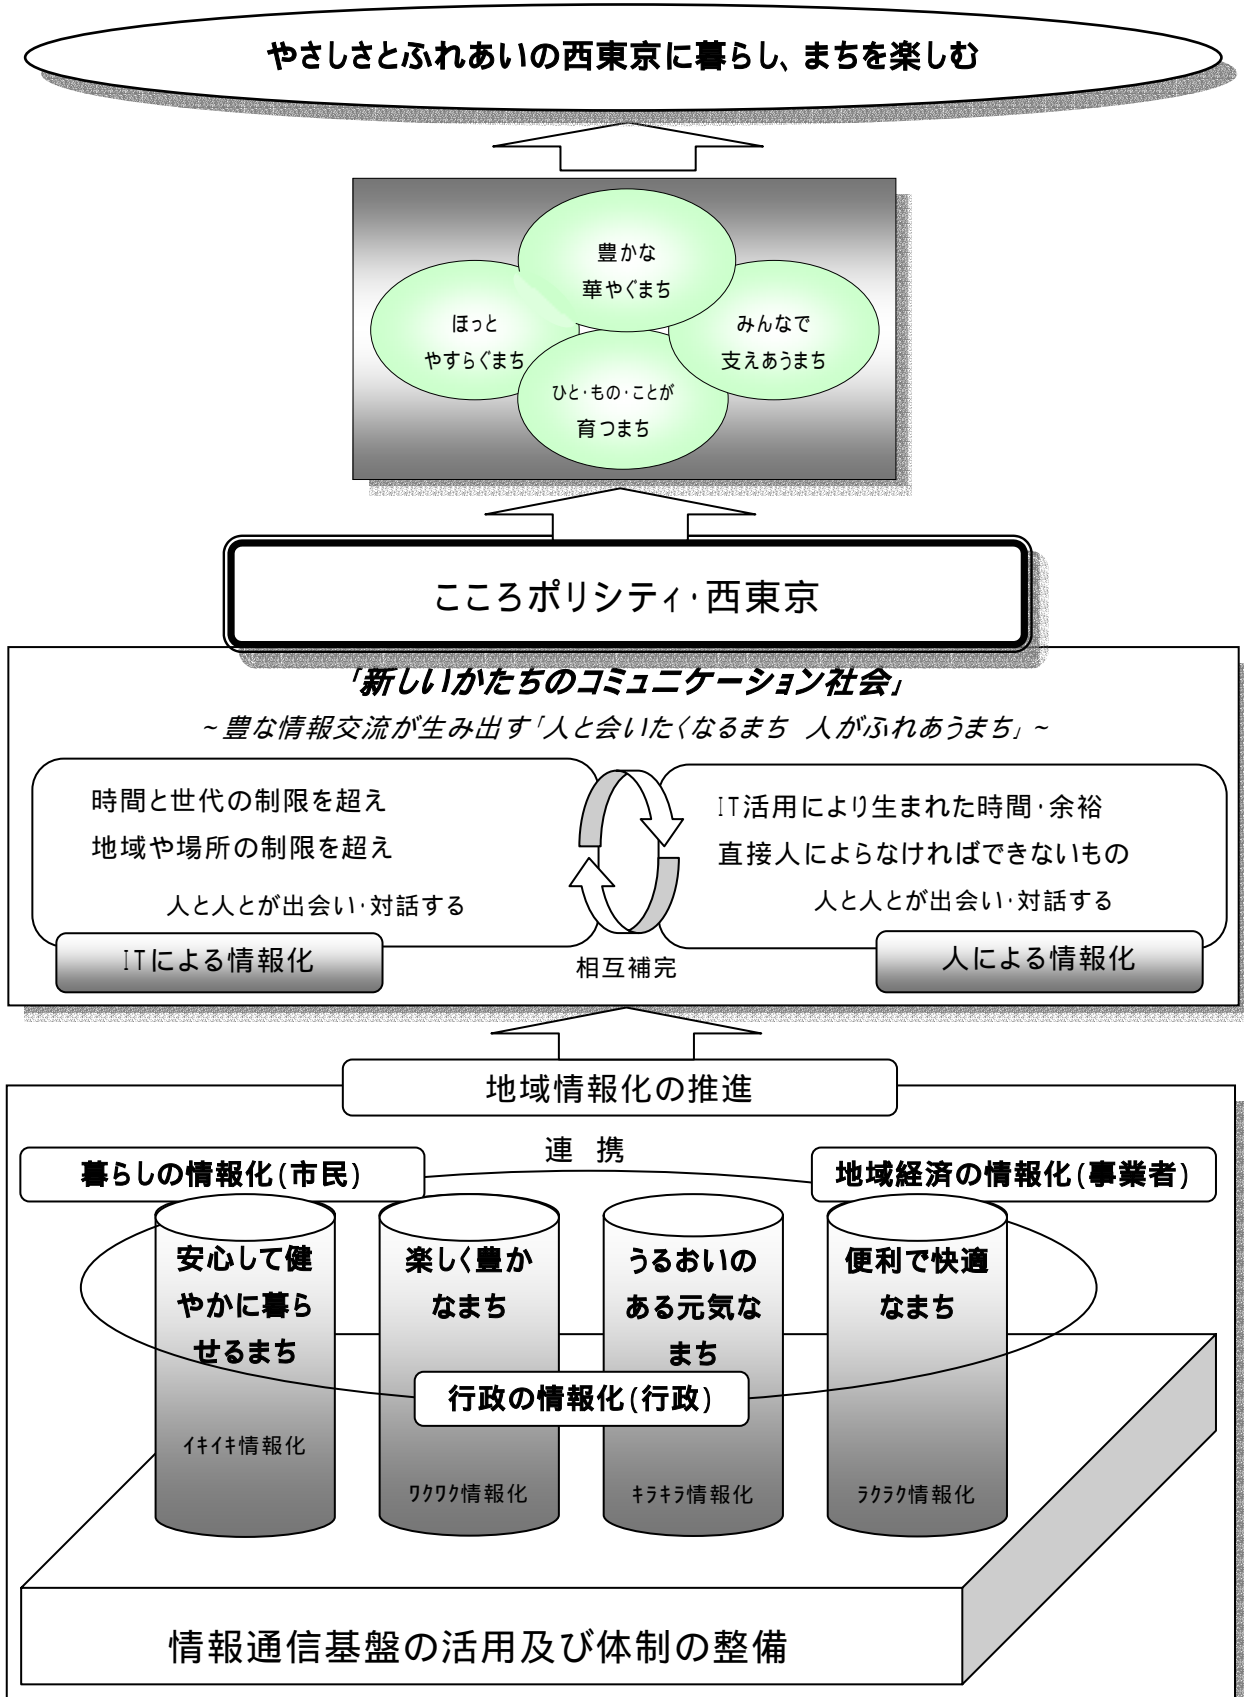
やさしさとふれあいの西東京に暮らし、まちを楽しむ

豊かな
華やぐまち

ほっと
やすらぐまち

みんなで
支えあうまち

ひと・もの・ことが
育つまち

こころポリシティ・西東京

「新しいかたちのコミュニケーション社会」

～豊な情報交流が生み出す「人と会いたくなるまち 人がふれあうまち」～

時間と世代の制限を超え
地域や場所の制限を超え
人と人とが出会い・対話する

ITによる情報化

IT活用により生まれた時間・余裕
直接人によらなければできないもの
人と人とが出会い・対話する

人による情報化

相互補完

地域情報化の推進

連 携

暮らしの情報化(市民)

地域経済の情報化(事業者)

安心して健やかに暮らせるまち

イキイキ情報化

楽しく豊かなまち

ワクワク情報化

うるおいのある元気なまち

キラキラ情報化

便利で快適なまち

ラクラク情報化

行政の情報化(行政)

情報通信基盤の活用及び体制の整備